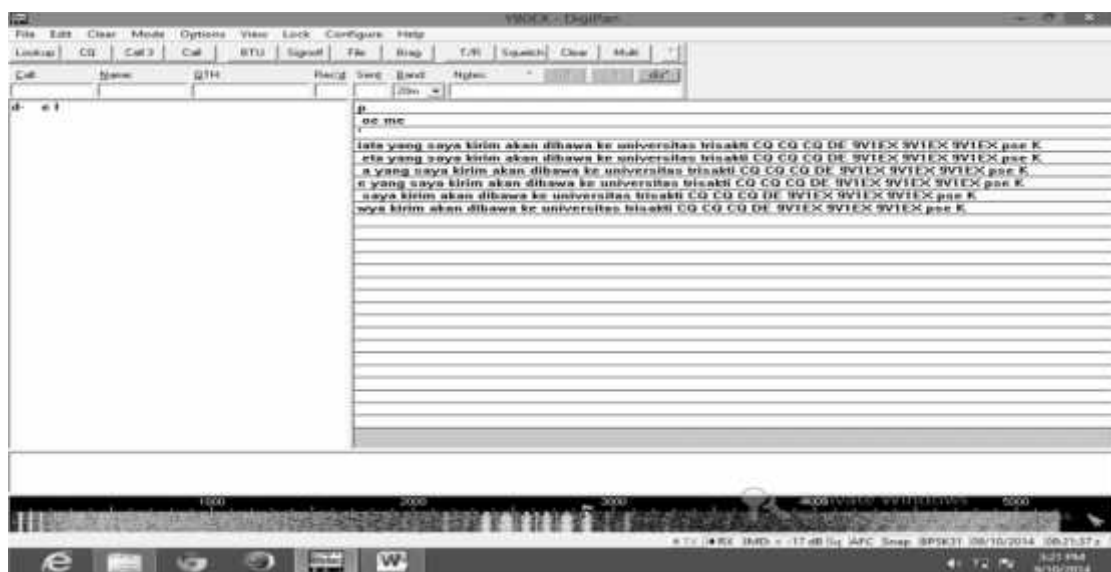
YB0XX - DigiPan

File Edit Clear Mode Options View Lock Configure Help

Lookup CQ Call 3 Call BTU Signoff File Brag T/R Squelch Clear Multi

Call Name QTH Recd Sent Band Notes

20m

d- e t

p
oe me

iata yang saya kirim akan dibawa ke universitas trisakti CQ CQ CQ DE 9V1EX 9V1EX 9V1EX pse K
eta yang saya kirim akan dibawa ke universitas trisakti CQ CQ CQ DE 9V1EX 9V1EX 9V1EX pse K
a yang saya kirim akan dibawa ke universitas trisakti CQ CQ CQ DE 9V1EX 9V1EX 9V1EX pse K
c yang saya kirim akan dibawa ke universitas trisakti CQ CQ CQ DE 9V1EX 9V1EX 9V1EX pse K
saya kirim akan dibawa ke universitas trisakti CQ CQ CQ DE 9V1EX 9V1EX 9V1EX pse K
wya kirim akan dibawa ke universitas trisakti CQ CQ CQ DE 9V1EX 9V1EX 9V1EX pse K

1000 2000 3000 4000 5000

Activate Windows

RX IMD: -17 dB AFC Snap BPSK31 09/10/2014 09:21:37 z

3:21 PM
9/10/2014